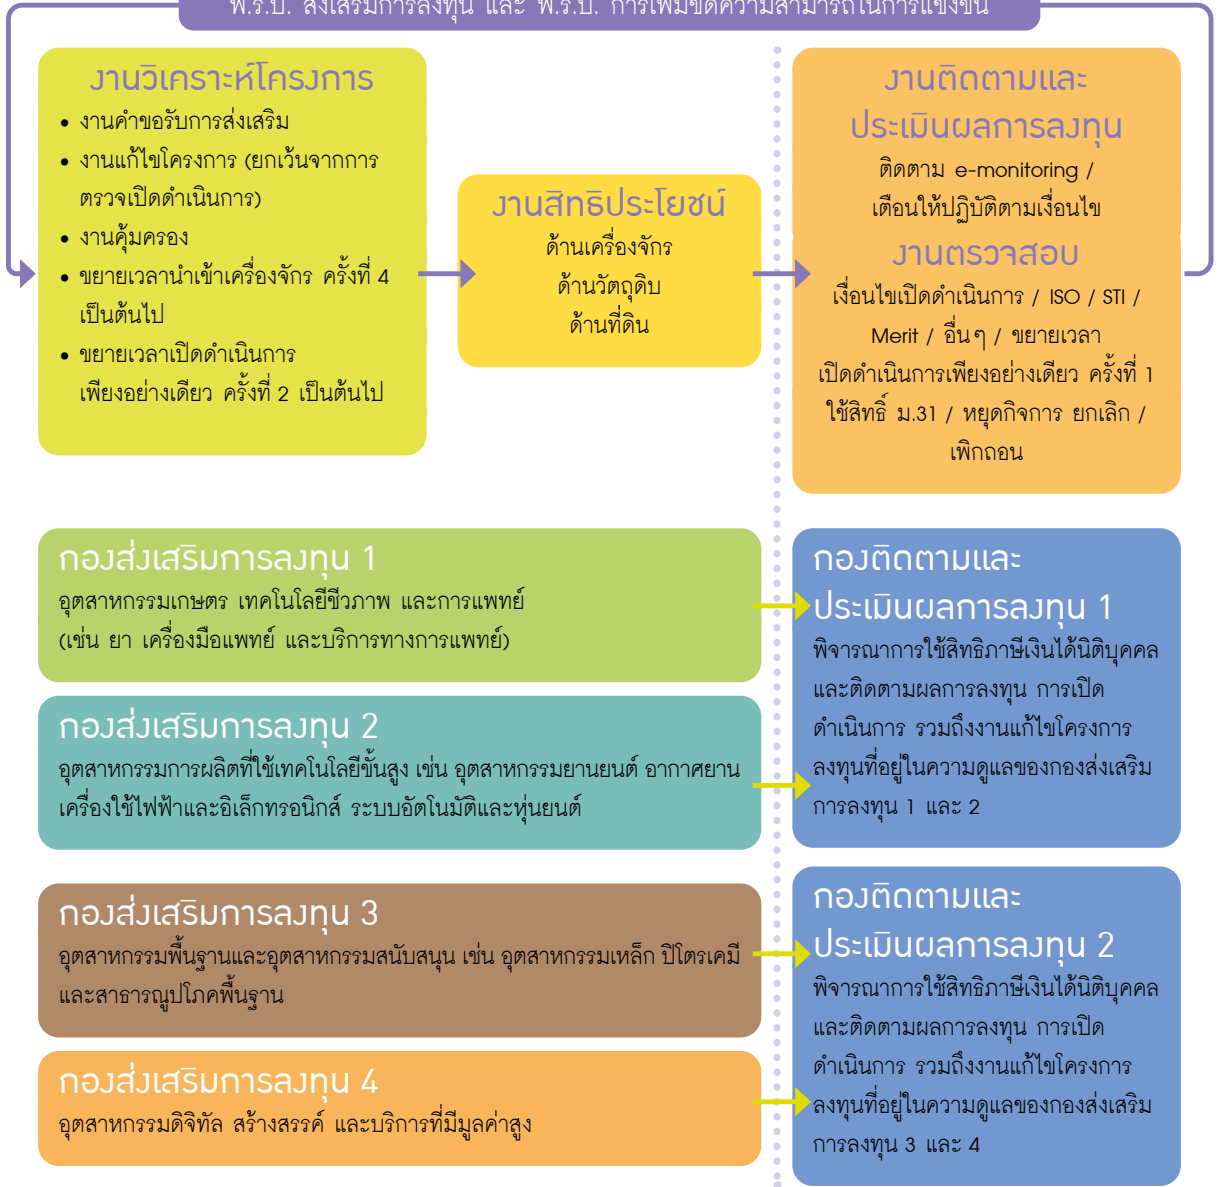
พ.ร.บ. ส่งเสริมการลงทุน และ พ.ร.บ. การเพิ่มขีดความสามารถในการแข่งขัน

งานวิเคราะห์โครงการ
• งานคำขอรับการส่งเสริม
• งานแก้ไขโครงการ (ยกเว้นจากการตรวจเปิดดำเนินการ)
• งานคุ้มครอง
• ขยายเวลานำเข้าเครื่องจักร ครั้งที่ 4 เป็นต้นไป
• ขยายเวลาเปิดดำเนินการ เพียงอย่างเดียว ครั้งที่ 2 เป็นต้นไป

งานสิทธิประโยชน์
ด้านเครื่องจักร
ด้านวัตถุดิบ
ด้านที่ดิน

งานติดตามและประเมินผลการลงทุน
ติดตาม e-monitoring / เตือนให้ปฏิบัติตามเงื่อนไข

งานตรวจสอบ
เงื่อนไขเปิดดำเนินการ / ISO / STI / Merit / อื่นๆ / ขยายเวลาเปิดดำเนินการเพียงอย่างเดียว ครั้งที่ 1
ใช้สิทธิ์ ม.31 / หยุดกิจการ ยกเลิก / เพิกถอน

กองส่งเสริมการลงทุน 1
อุตสาหกรรมเกษตร เทคโนโลยีชีวภาพ และการแพทย์ (เช่น ยา เครื่องมือแพทย์ และบริการทางการแพทย์)

กองส่งเสริมการลงทุน 2
อุตสาหกรรมการผลิตที่ใช้เทคโนโลยีขั้นสูง เช่น อุตสาหกรรมยานยนต์ อากาศยาน เครื่องใช้ไฟฟ้าและอิเล็กทรอนิกส์ ระบบอัตโนมัติและหุ่นยนต์

กองส่งเสริมการลงทุน 3
อุตสาหกรรมพื้นฐานและอุตสาหกรรมสนับสนุน เช่น อุตสาหกรรมเหล็ก ปิโตรเคมี และสาธารณูปโภคพื้นฐาน

กองส่งเสริมการลงทุน 4
อุตสาหกรรมดิจิทัล สร้างสรรค์ และบริการที่มีมูลค่าสูง

กองติดตามและประเมินผลการลงทุน 1
พิจารณาการใช้สิทธิภาษีเงินได้นิติบุคคล และติดตามผลการลงทุน การเปิดดำเนินการ รวมถึงงานแก้ไขโครงการลงทุนที่อยู่ในความดูแลของกองส่งเสริมการลงทุน 1 และ 2

กองติดตามและประเมินผลการลงทุน 2
พิจารณาการใช้สิทธิภาษีเงินได้นิติบุคคล และติดตามผลการลงทุน การเปิดดำเนินการ รวมถึงงานแก้ไขโครงการลงทุนที่อยู่ในความดูแลของกองส่งเสริมการลงทุน 3 และ 4